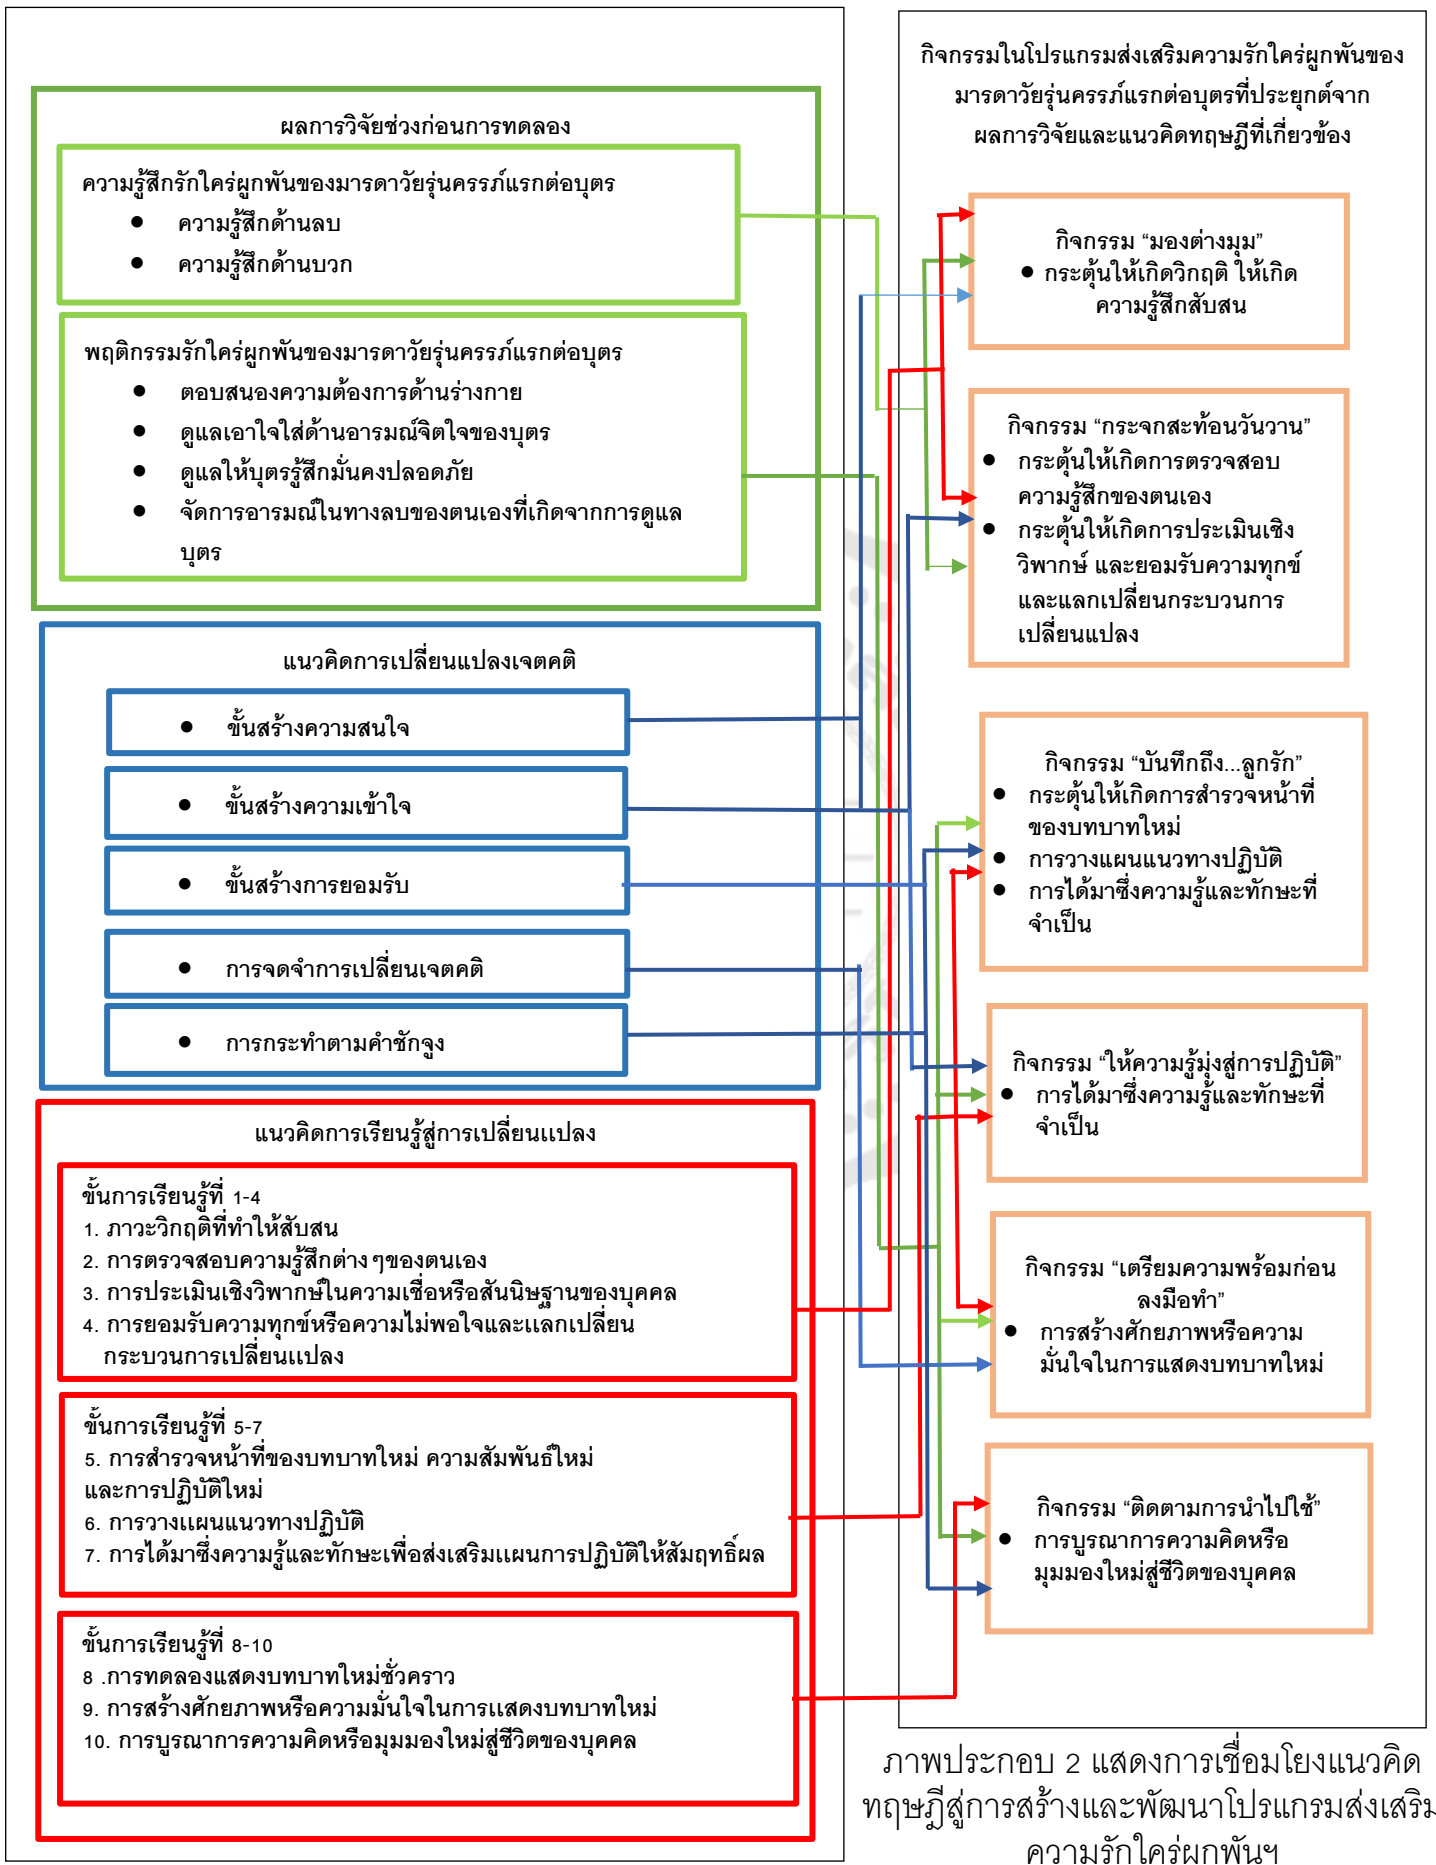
ผลการวิจัยช่วงก่อนการทดลอง

ความรู้สึกรักใคร่ผูกพันของมารดาวัยรุ่นครรภ์แรกต่อบุตร
- ความรู้สึกด้านลบ
- ความรู้สึกด้านบวก

พฤติกรรมรักใคร่ผูกพันของมารดาวัยรุ่นครรภ์แรกต่อบุตร
- ตอบสนองความต้องการด้านร่างกาย
- ดูแลเอาใจใส่ด้านอารมณ์จิตใจของบุตร
- ดูแลให้บุตรรู้สึกมั่นคงปลอดภัย
- จัดการอารมณ์ในทางลบของตนเองที่เกิดจากการดูแลบุตร

แนวคิดการเปลี่ยนแปลงเจตคติ

- ขั้นสร้างความสนใจ
- ขั้นสร้างความเข้าใจ
- ขั้นสร้างการยอมรับ
- การจดจำการเปลี่ยนเจตคติ
- การกระทำตามคำชักจูง

แนวคิดการเรียนรู้สู่การเปลี่ยนแปลง

ขั้นการเรียนรู้ที่ 1-4
1. ภาวะวิกฤติที่ทำให้สับสน
2. การตรวจสอบความรู้สึกต่าง ๆของตนเอง
3. การประเมินเชิงวิพากษ์ในความเชื่อหรือสันนิษฐานของบุคคล
4. การยอมรับความทุกข์หรือความไม่พอใจและแลกเปลี่ยนกระบวนการเปลี่ยนแปลง

ขั้นการเรียนรู้ที่ 5-7
5. การสำรวจหน้าที่ของบทบาทใหม่ ความสัมพันธ์ใหม่และการปฏิบัติใหม่
6. การวางแผนแนวทางปฏิบัติ
7. การได้มาซึ่งความรู้และทักษะเพื่อส่งเสริมแผนการปฏิบัติให้สัมฤทธิ์ผล

ขั้นการเรียนรู้ที่ 8-10
8 .การทดลองแสดงบทบาทใหม่ชั่วคราว
9. การสร้างศักยภาพหรือความมั่นใจในการแสดงบทบาทใหม่
10. การบูรณาการความคิดหรือมุมมองใหม่สู่ชีวิตของบุคคล

กิจกรรมในโปรแกรมส่งเสริมความรักใคร่ผูกพันของมารดาวัยรุ่นครรภ์แรกต่อบุตรที่ประยุกต์จากผลการวิจัยและแนวคิดทฤษฎีที่เกี่ยวข้อง

กิจกรรม “มองต่างมุม”
- กระตุ้นให้เกิดวิกฤติ ให้เกิดความรู้สึกสับสน

กิจกรรม “กระจกสะท้อนวันวาน”
- กระตุ้นให้เกิดการตรวจสอบความรู้สึกของตนเอง
- กระตุ้นให้เกิดการประเมินเชิงวิพากษ์ และยอมรับความทุกข์และแลกเปลี่ยนกระบวนการเปลี่ยนแปลง

กิจกรรม “บันทึกถึง...ลูกรัก”
- กระตุ้นให้เกิดการสำรวจหน้าที่ของบทบาทใหม่
- การวางแผนแนวทางปฏิบัติ
- การได้มาซึ่งความรู้และทักษะที่จำเป็น

กิจกรรม “ให้ความรู้มุ่งสู่การปฏิบัติ”
- การได้มาซึ่งความรู้และทักษะที่จำเป็น

กิจกรรม “เตรียมความพร้อมก่อนลงมือทำ”
- การสร้างศักยภาพหรือความมั่นใจในการแสดงบทบาทใหม่

กิจกรรม “ติดตามการนำไปใช้”
- การบูรณาการความคิดหรือมุมมองใหม่สู่ชีวิตของบุคคล

ภาพประกอบ 2 แสดงการเชื่อมโยงแนวคิดทฤษฎีสู่การสร้างและพัฒนาโปรแกรมส่งเสริมความรักใคร่ผูกพันฯ